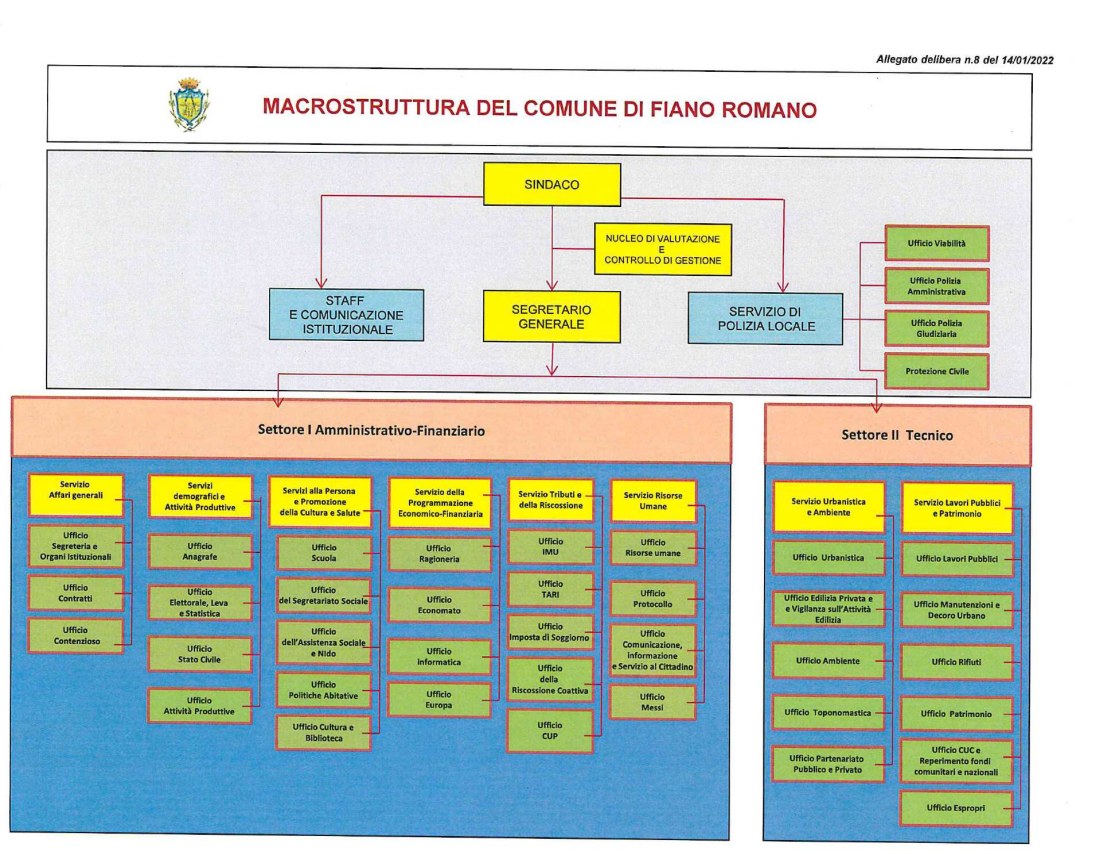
Allegato delibera n.8 del 14/01/2022

MACROSTRUTTURA DEL COMUNE DI FIANO ROMANO

SINDACO

NUCLEO DI VALUTAZIONE E CONTROLLO DI GESTIONE

STAFF E COMUNICAZIONE ISTITUZIONALE

SEGRETARIO GENERALE

SERVIZIO DI POLIZIA LOCALE

Ufficio Viabilità

Ufficio Polizia Amministrativa

Ufficio Polizia Giudiziaria

Protezione Civile

Settore I Amministrativo-Finanziario

Servizio Affari generali

Ufficio Segreteria e Organi Istituzionali

Ufficio Contratti

Ufficio Contenzioso

Servizi demografici e Attività Produttive

Ufficio Anagrafe

Ufficio Elettorale, Leva e Statistica

Ufficio Stato Civile

Ufficio Attività Produttive

Servizi alla Persona e Promozione della Cultura e Salute

Ufficio Scuola

Ufficio del Segretariato Sociale

Ufficio dell'Assistenza Sociale e Nido

Ufficio Politiche Abitative

Ufficio Cultura e Biblioteca

Servizio della Programmazione Economico-Finanziaria

Ufficio Ragioneria

Ufficio Economato

Ufficio informatica

Ufficio Europa

Servizio Tributi e della Riscossione

Ufficio IMU

Ufficio TARI

Ufficio Imposta di Soggiorno

Ufficio della Riscossione Coattiva

Ufficio CUP

Servizio Risorse Umane

Ufficio Risorse umane

Ufficio Protocollo

Ufficio Comunicazione, Informazione e Servizio al Cittadino

Ufficio Messi

Settore II Tecnico

Servizio Urbanistica e Ambiente

Ufficio Urbanistica

Ufficio Edilizia Privata e e Vigilanza sull'Attività Edilizia

Ufficio Ambiente

Ufficio Toponomastica

Ufficio Partenariato Pubblico e Privato

Servizio Lavori Pubblici e Patrimonio

Ufficio Lavori Pubblici

Ufficio Manutenzioni e Decoro Urbano

Ufficio Rifiuti

Ufficio Patrimonio

Ufficio CUC e Reperimento fondi comunitari e nazionali

Ufficio Espropri